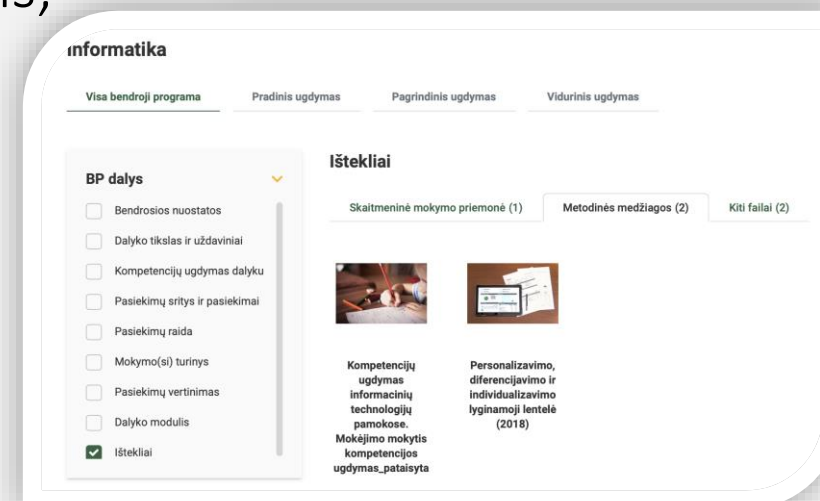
Informatika

Visa bendroji programa | Pradinis ugdymas | Pagrindinis ugdymas | Vidurinis ugdymas

BP dalys

Bendrosios nuostatos
Dalyko tikslas ir uždaviniai
Kompetencijų ugdymas dalyku
Pasiekimų sritys ir pasiekimai
Pasiekimų raida
Mokymo(si) turinys
Pasiekimų vertinimas
Dalyko modulis
Ištekliai

Ištekliai

Skaitmeninė mokymo priemonė (1) | Metodinės medžiagos (2) | Kiti failai (2)

Kompetencijų ugdymas informacinių technologijų pamokose. Mokėjimo mokytis kompetencijos ugdymas_pataisyta

Personalizavimo, diferencijavimo ir individualizavimo lyginamoji lentelė (2018)